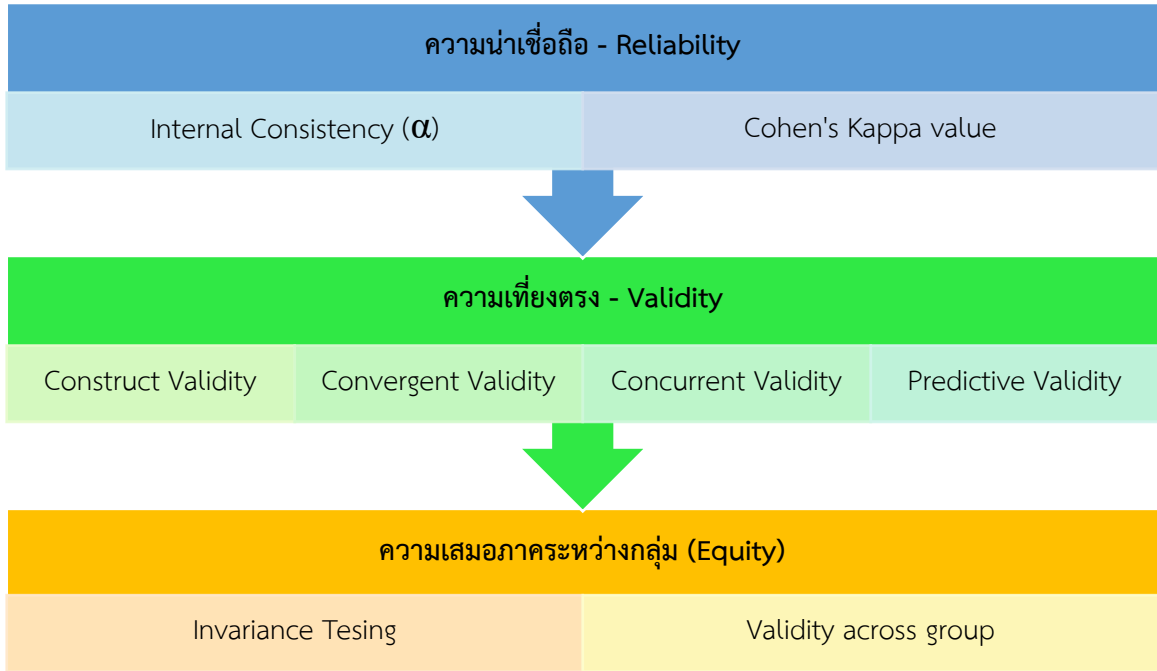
ความน่าเชื่อถือ - Reliability

Internal Consistency ($\alpha$)

Cohen's Kappa value

ความเที่ยงตรง - Validity

Construct Validity

Convergent Validity

Concurrent Validity

Predictive Validity

ความเสมอภาคระหว่างกลุ่ม (Equity)

Invariance Tesing

Validity across group